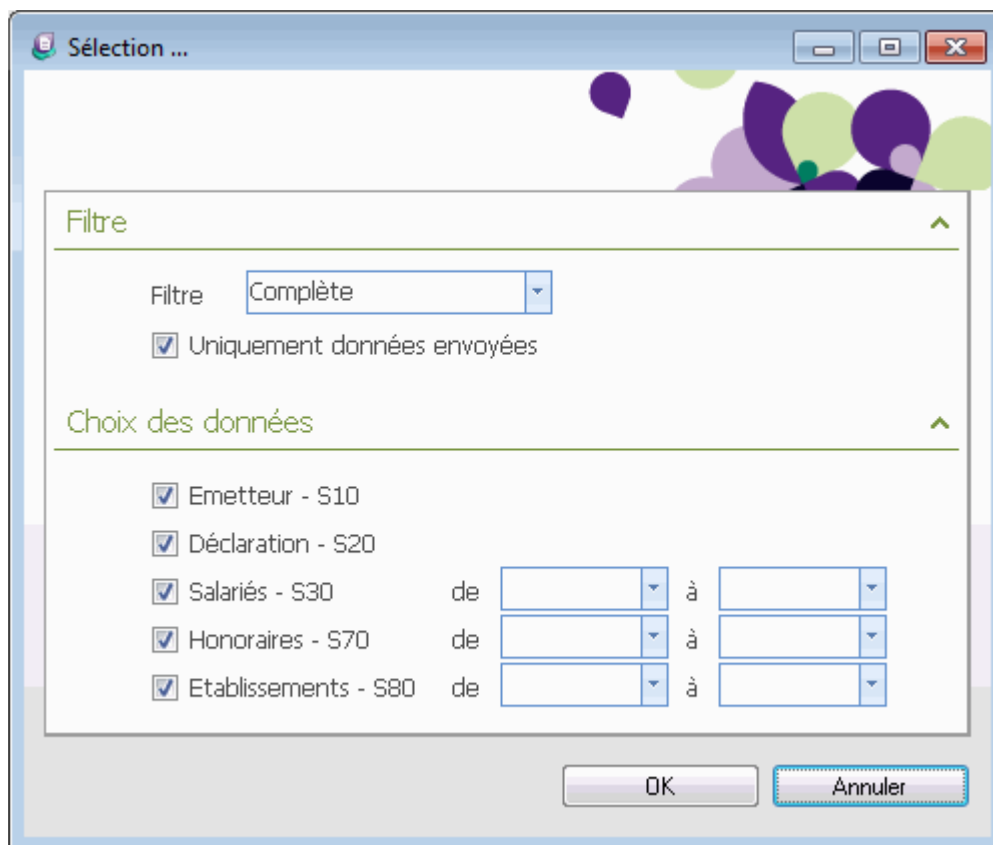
Sélection ...

Filtre

Filtre Complète

Uniquement données envoyées

Choix des données

Emetteur - S10

Déclaration - S20

Salariés - S30 de à

Honoraires - S70 de à

Etablissements - S80 de à

OK Annuler